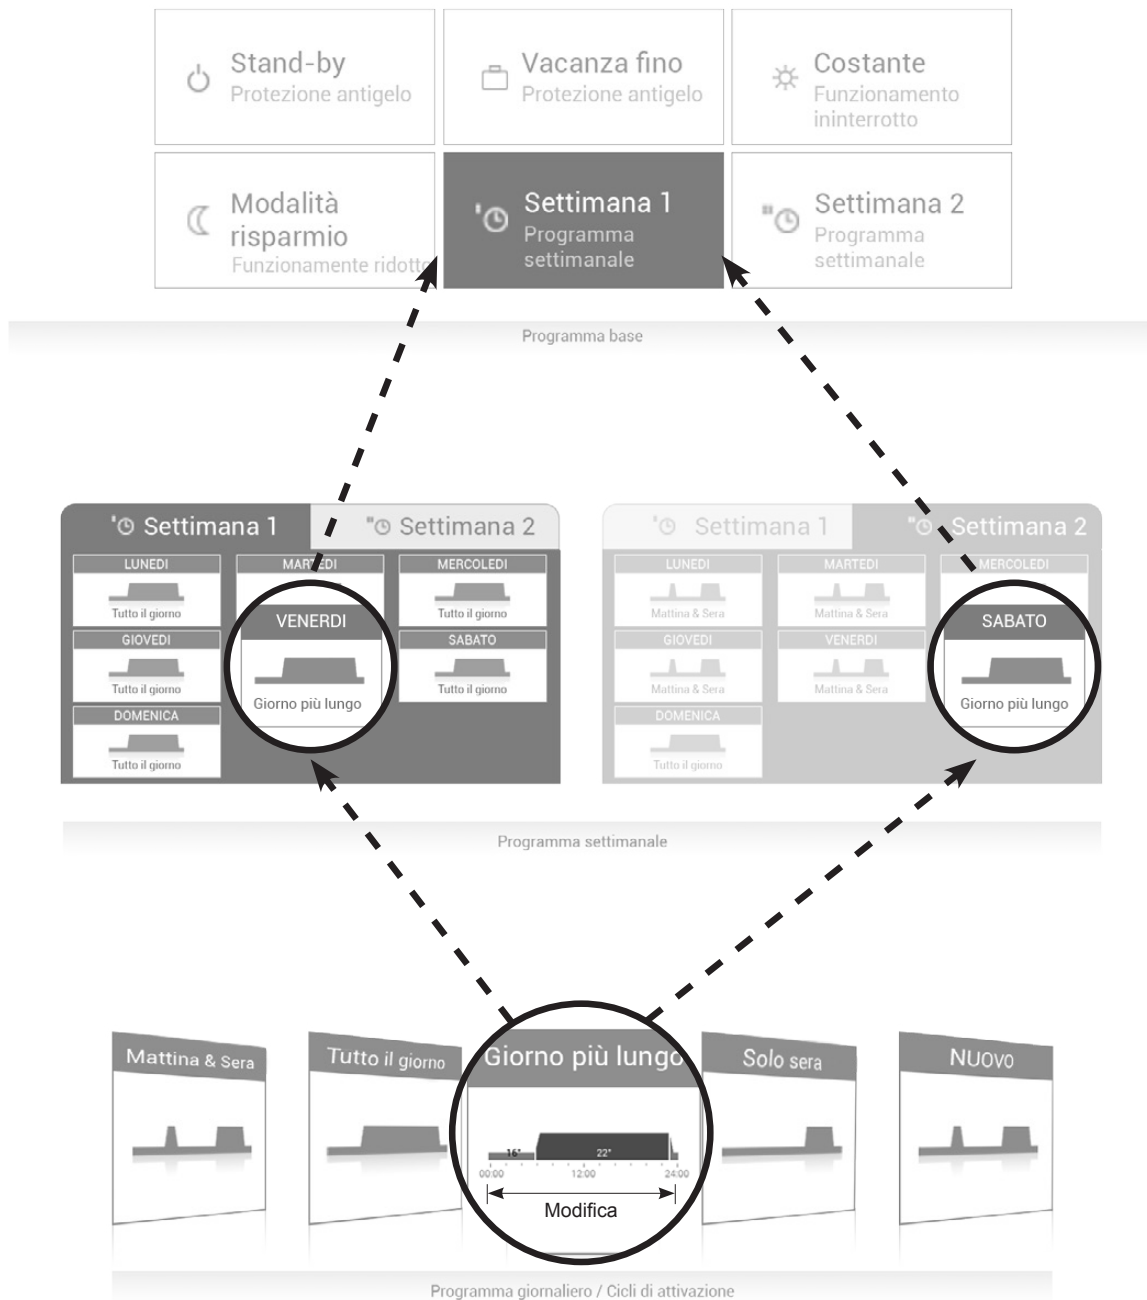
Stand-by
Protezione antigelo

Vacanza fino
Protezione antigelo

Costante
Funzionamento ininterrotto

Modalità risparmio
Funzionamente ridotto

Settimana 1
Programma settimanale

Settimana 2
Programma settimanale

Programma base

Settimana 1
Settimana 2

LUNEDI
Tutto il giorno
MARTEDI
MERCOLEDI
Tutto il giorno
GIOVEDI
Tutto il giorno
VENERDI
Giorno più lungo
SABATO
Tutto il giorno
DOMENICA
Tutto il giorno

Settimana 1
Settimana 2

LUNEDI
Mattina & Sera
MARTEDI
Mattina & Sera
MERCOLEDI
GIOVEDI
Mattina & Sera
VENERDI
Mattina & Sera
SABATO
Giorno più lungo
DOMENICA
Tutto il giorno

Programma settimanale

Mattina & Sera

Tutto il giorno

Giorno più lungo
16°
22°
00:00
12:00
24:00
Modifica

Solo sera

NUOVO

Programma giornaliero / Cicli di attivazione